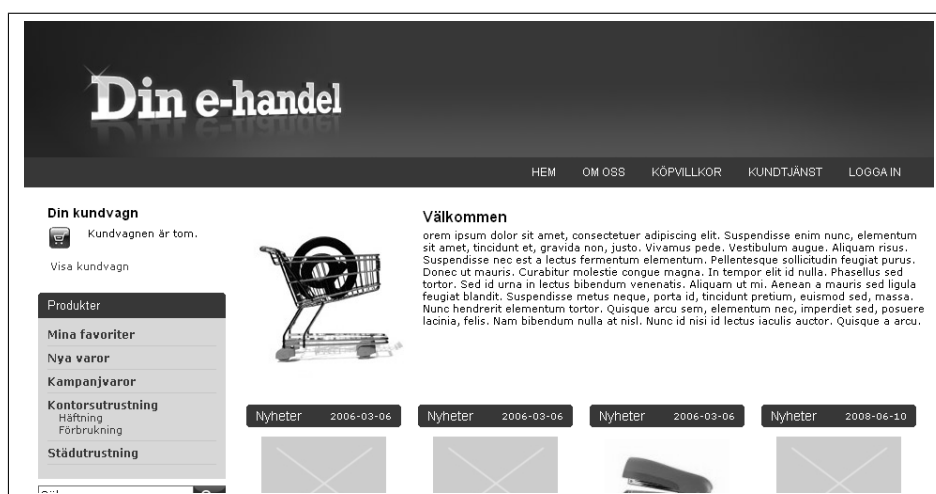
Din e-handel

HEM OM OSS KÖPVILLKOR KUNDTJÄNST LOGGA IN

Din kundvagn

Kundvagnen är tom.

Visa kundvagn

Produkter

Mina favoriter

Nya varor

Kampanjvaror

Kontorsutrustning

Häftning

Förbrukning

Städutrustning

Välkommen

orem ipsum dolor sit amet, consectetuer adipiscing elit. Suspendisse enim nunc, elementum sit amet, tincidunt et, gravida non, justo. Vivamus pede. Vestibulum augue. Aliquam risus. Suspendisse nec est a lectus fermentum elementum. Pellentesque sollicitudin feugiat purus. Donec ut mauris. Curabitur molestie congue magna. In tempor elit id nulla. Phasellus sed tortor. Sed id urna in lectus bibendum venenatis. Aliquam ut mi. Aenean a mauris sed ligula feugiat blandit. Suspendisse metus neque, porta id, tincidunt pretium, euismod sed, massa. Nunc hendrerit elementum tortor. Quisque arcu sem, elementum nec, imperdiet sed, posuere lacinia, felis. Nam bibendum nulla at nisl. Nunc id nisi id lectus iaculis auctor. Quisque a arcu.

Nyheter 2006-03-06

Nyheter 2006-03-06

Nyheter 2006-03-06

Nyheter 2008-06-10